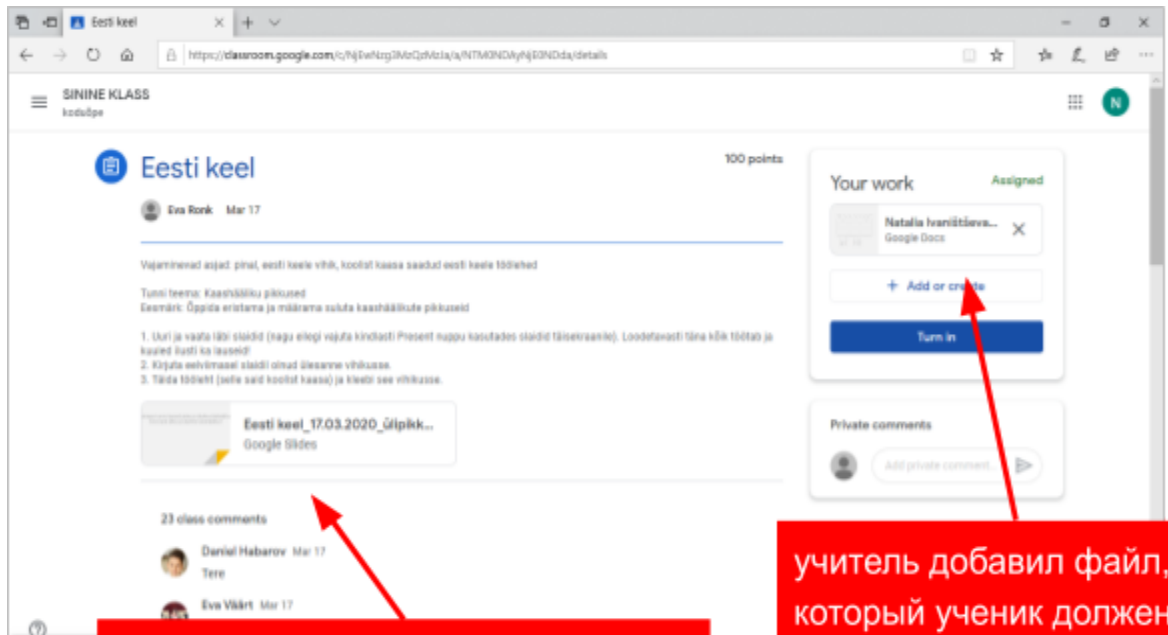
Eesti keel

https://classroom.google.com/c/Nj5wNzg3MzQzMzla/a/NTM0NDAyNjE0NDda/details

SININE KLASS
koduõpe

Eesti keel

100 points

Eva Ronk Mar 17

Vajaminevad asjad: pinal, eesti keele vihik, koolist kaasa saadud eesti keele töölehed

Tunni teema: Kaashäälikuühend pikkused
Eesmärk: Õppida eristama ja määrama sulute kaashäälikute pikkuseid

1. Uuri ja vaata läbi slaidid (nagu eelogi vajuta kindlasti Present nuppu kasutades slaidid täisekraanile). Loodetavasti täna kõik töötab ja kuuled ilusti ka lauseid!
2. Kirjuta eelviimasel slaidil olnud ülesanne vihikusse.
3. Täida tööleht (selle said koolist kaasa) ja kleebi see vihikusse.

Eesti keel_17.03.2020_ülipikk...
Google Slides

23 class comments

Daniel Habarov Mar 17
Tere

Eva Väärt Mar 17

Your work
Assigned

Natalia Ivaništševa...
Google Docs

+ Add or create

Turn in

Private comments

Add private comment...

N

учитель добавил файл,
который ученик должен